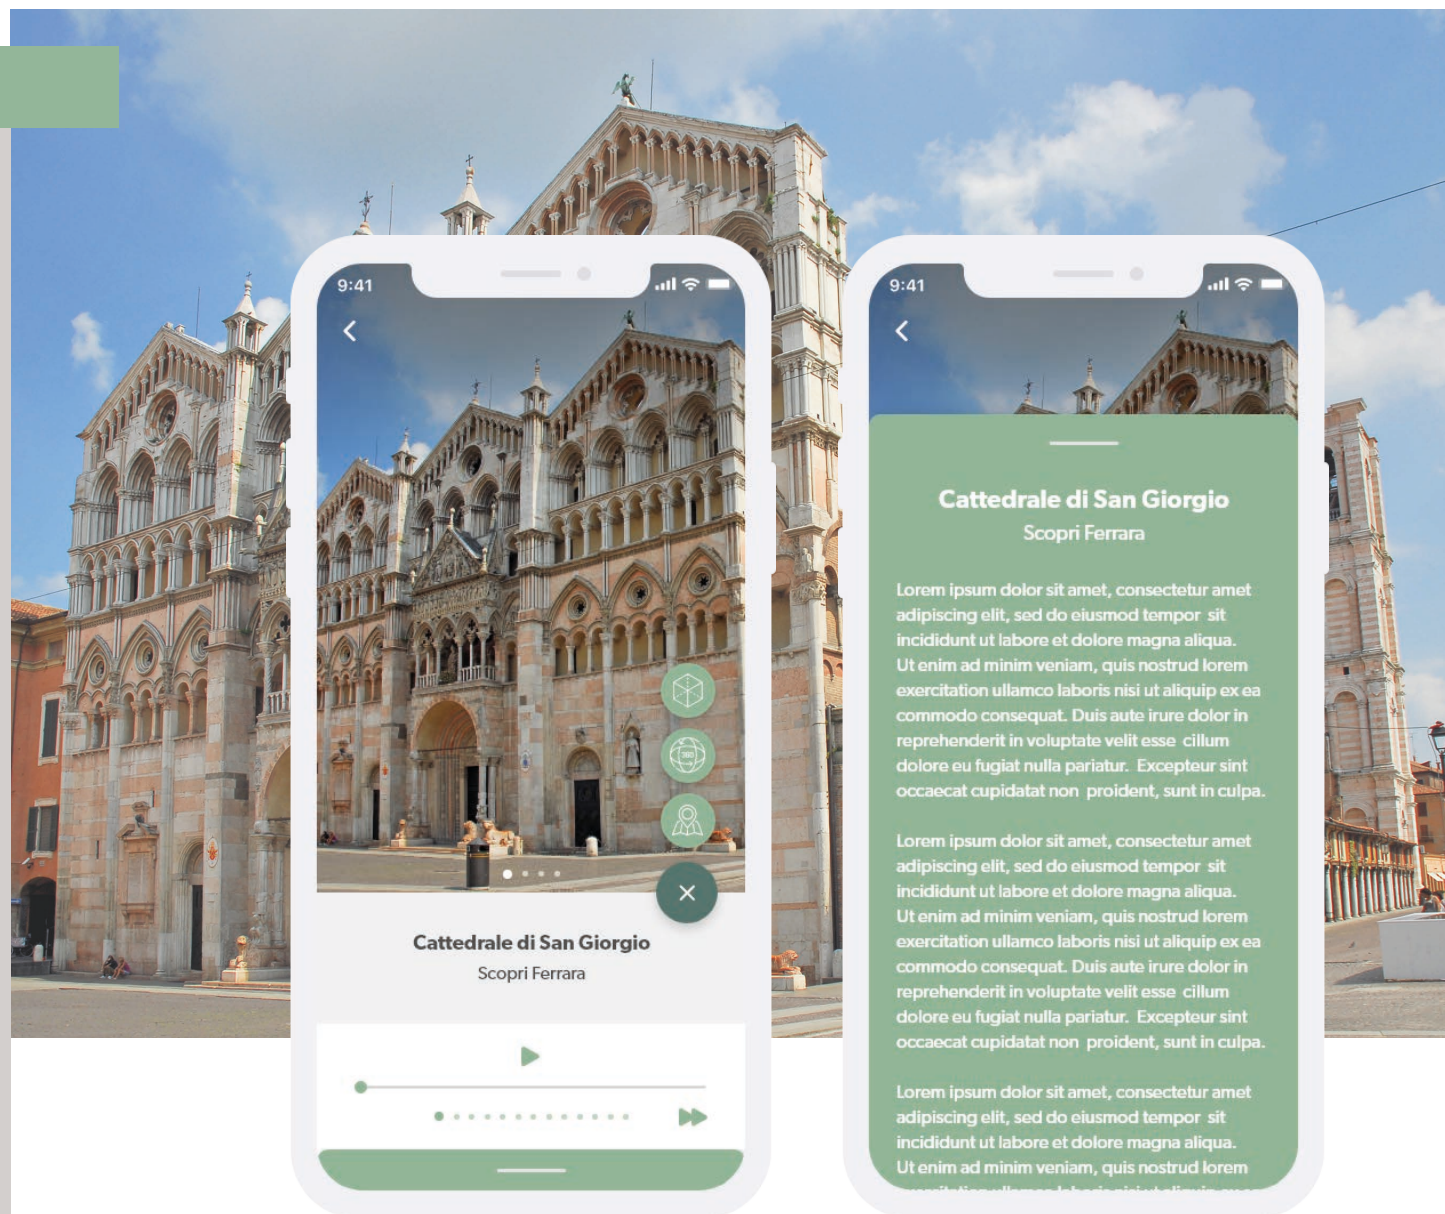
9:41

Cattedrale di San Giorgio
Scopri Ferrara

9:41

Cattedrale di San Giorgio
Scopri Ferrara

Lorem ipsum dolor sit amet, consectetur amet adipiscing elit, sed do eiusmod tempor sit incididunt ut labore et dolore magna aliqua. Ut enim ad minim veniam, quis nostrud lorem exercitation ullamco laboris nisi ut aliquip ex ea commodo consequat. Duis aute irure dolor in reprehenderit in voluptate velit esse cillum dolore eu fugiat nulla pariatur. Excepteur sint occaecat cupidatat non proident, sunt in culpa.

Lorem ipsum dolor sit amet, consectetur amet adipiscing elit, sed do eiusmod tempor sit incididunt ut labore et dolore magna aliqua. Ut enim ad minim veniam, quis nostrud lorem exercitation ullamco laboris nisi ut aliquip ex ea commodo consequat. Duis aute irure dolor in reprehenderit in voluptate velit esse cillum dolore eu fugiat nulla pariatur. Excepteur sint occaecat cupidatat non proident, sunt in culpa.

Lorem ipsum dolor sit amet, consectetur amet adipiscing elit, sed do eiusmod tempor sit incididunt ut labore et dolore magna aliqua. Ut enim ad minim veniam, quis nostrud lorem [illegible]